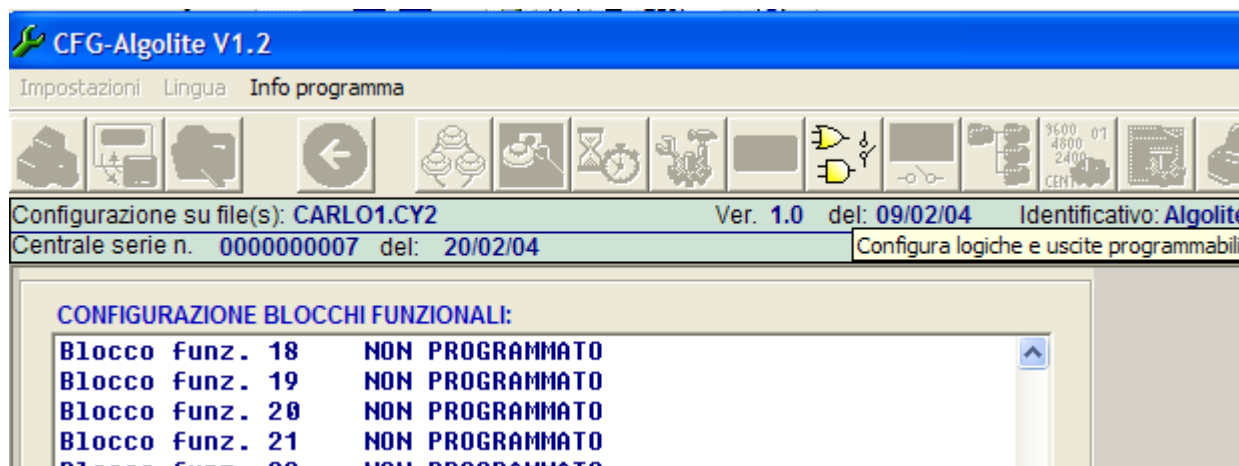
CFG-Algolite V1.2

Impostazioni Lingua Info programma

9600 01
4800
2400
CENT

Configurazione su file(s): CARLO1.CY2 Ver. 1.0 del: 09/02/04 Identificativo: Algolite

Centrale serie n. 0000000007 del: 20/02/04

Configura logiche e uscite programmabili

CONFIGURAZIONE BLOCCHI FUNZIONALI:

Blocco funz. 18 NON PROGRAMMATO
Blocco funz. 19 NON PROGRAMMATO
Blocco funz. 20 NON PROGRAMMATO
Blocco funz. 21 NON PROGRAMMATO
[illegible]